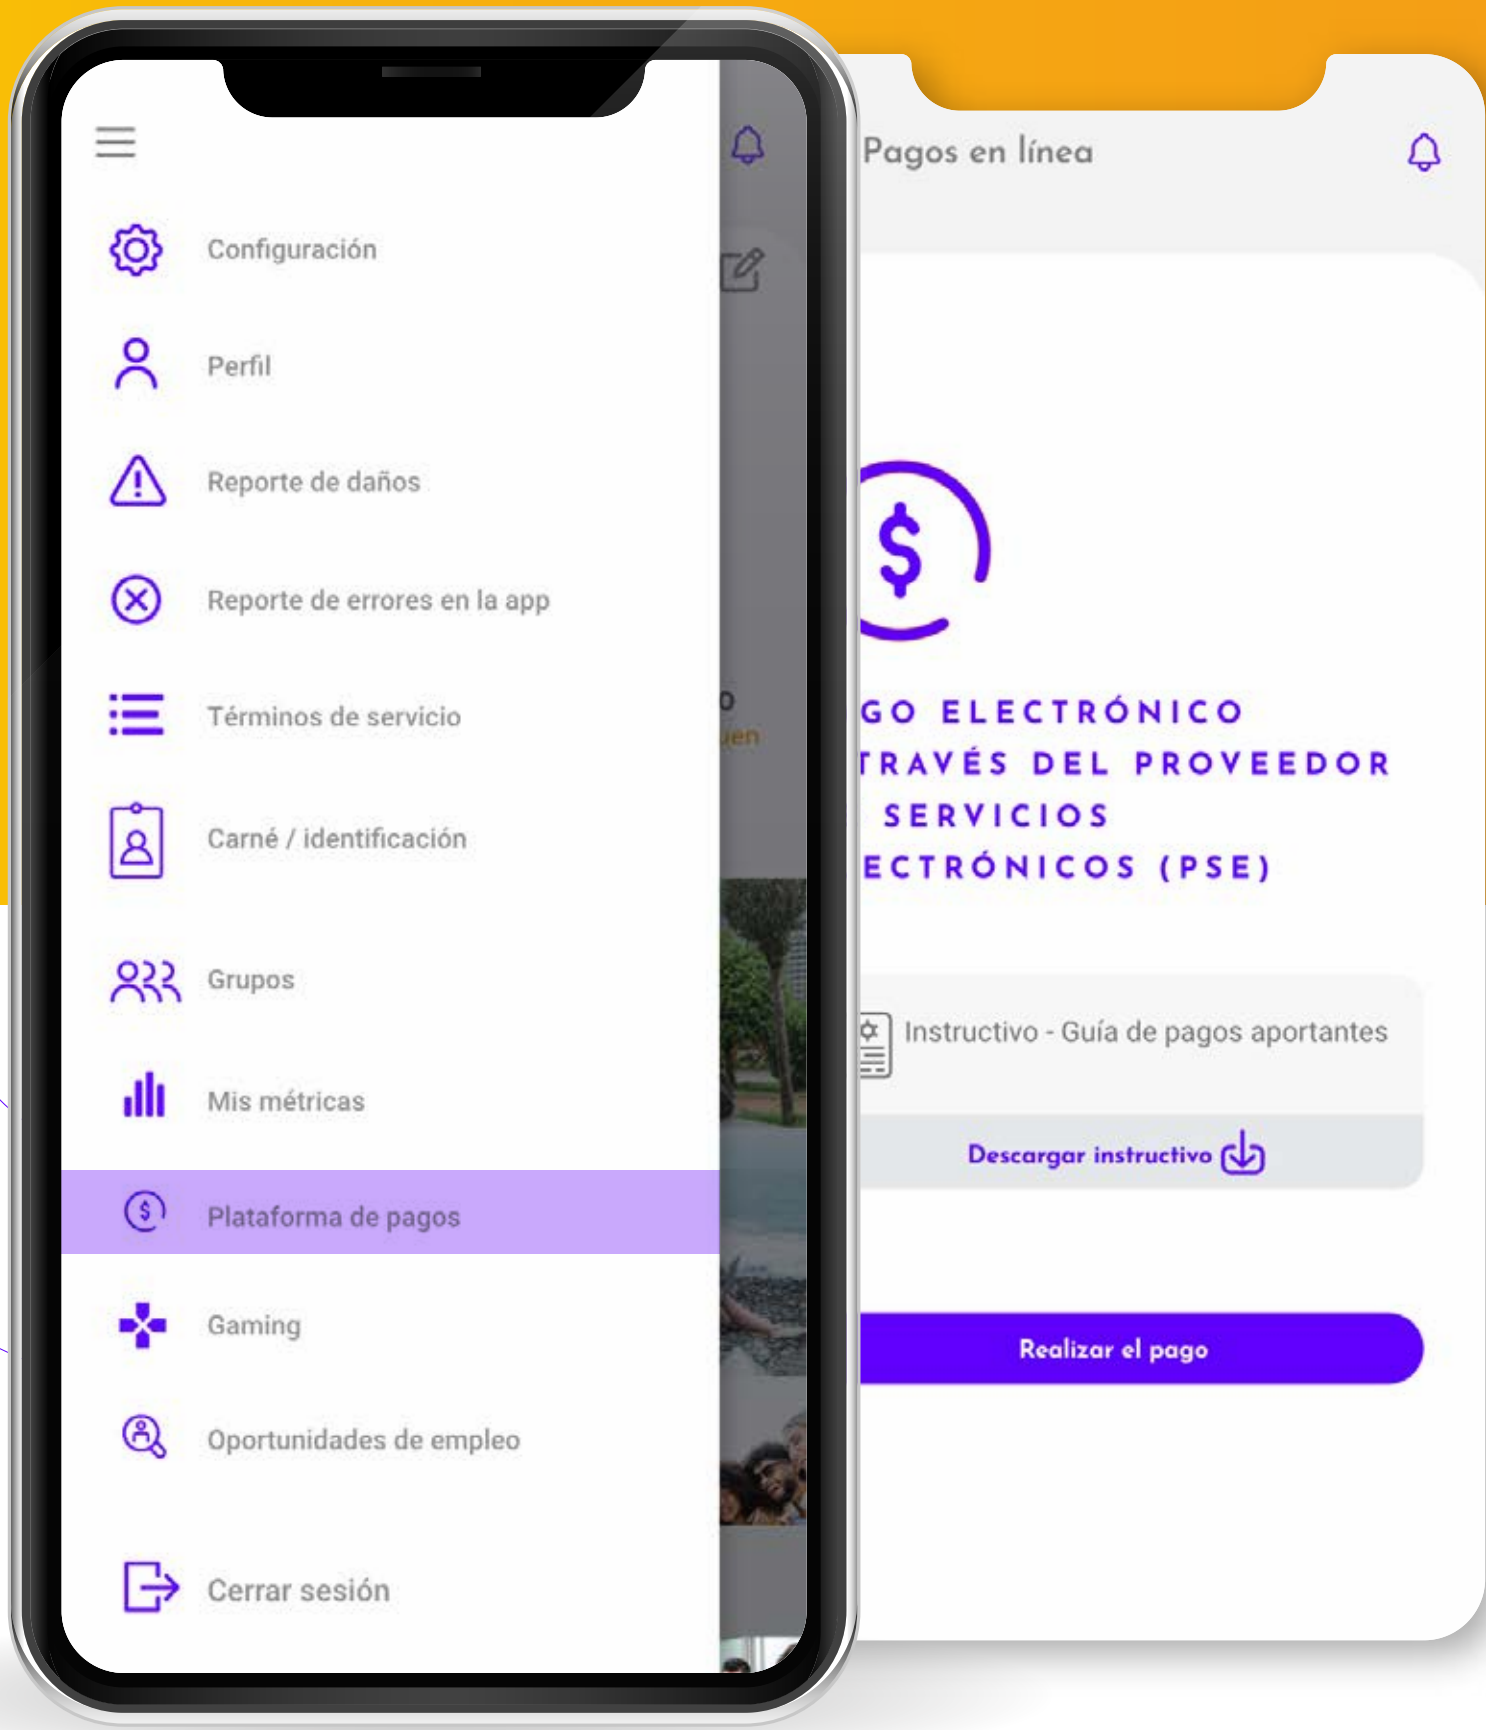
Configuración

Perfil

Reporte de daños

Reporte de errores en la app

Términos de servicio

Carné / identificación

Grupos

Mis métricas

Plataforma de pagos

Gaming

Oportunidades de empleo

Cerrar sesión

o
uen

Pagos en línea

GO ELECTRÓNICO
TRAVÉS DEL PROVEEDOR
SERVICIOS
ECTRÓNICOS (PSE)

Instructivo - Guía de pagos aportantes

Descargar instructivo

Realizar el pago